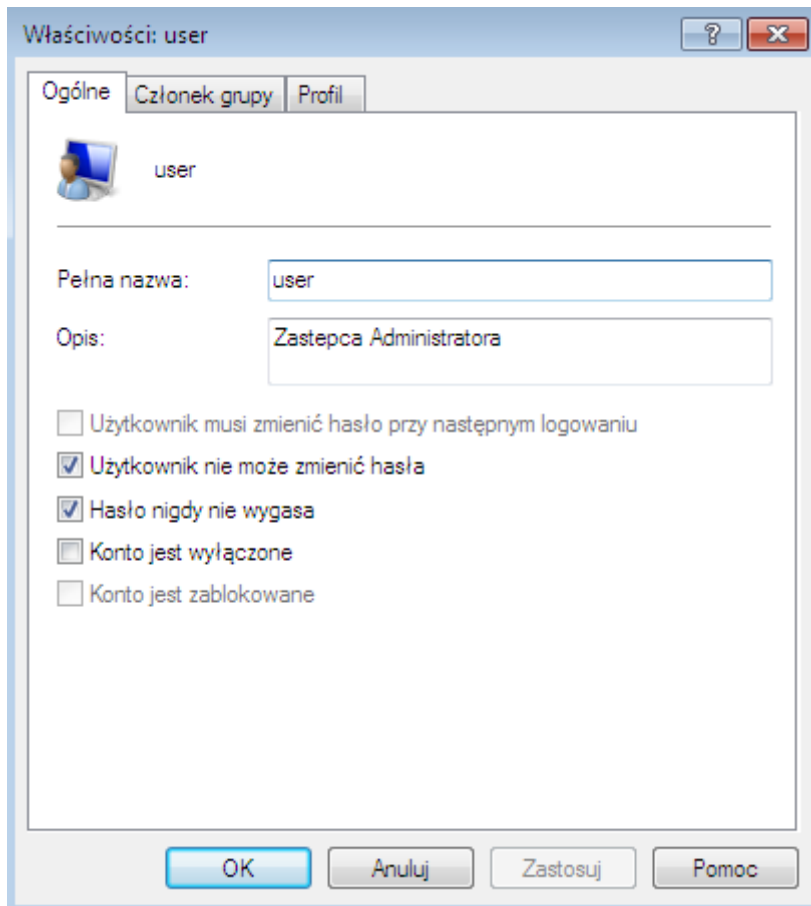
Właściwości: user
?
Ogólne
Członek grupy
Profil
user
Pełna nazwa:
user
Opis:
Zastepca Administratora
Użytkownik musi zmienić hasło przy następnym logowaniu
Użytkownik nie może zmienić hasła
Hasło nigdy nie wygasa
Konto jest wyłączone
Konto jest zablokowane
OK
Anuluj
Zastosuj
Pomoc